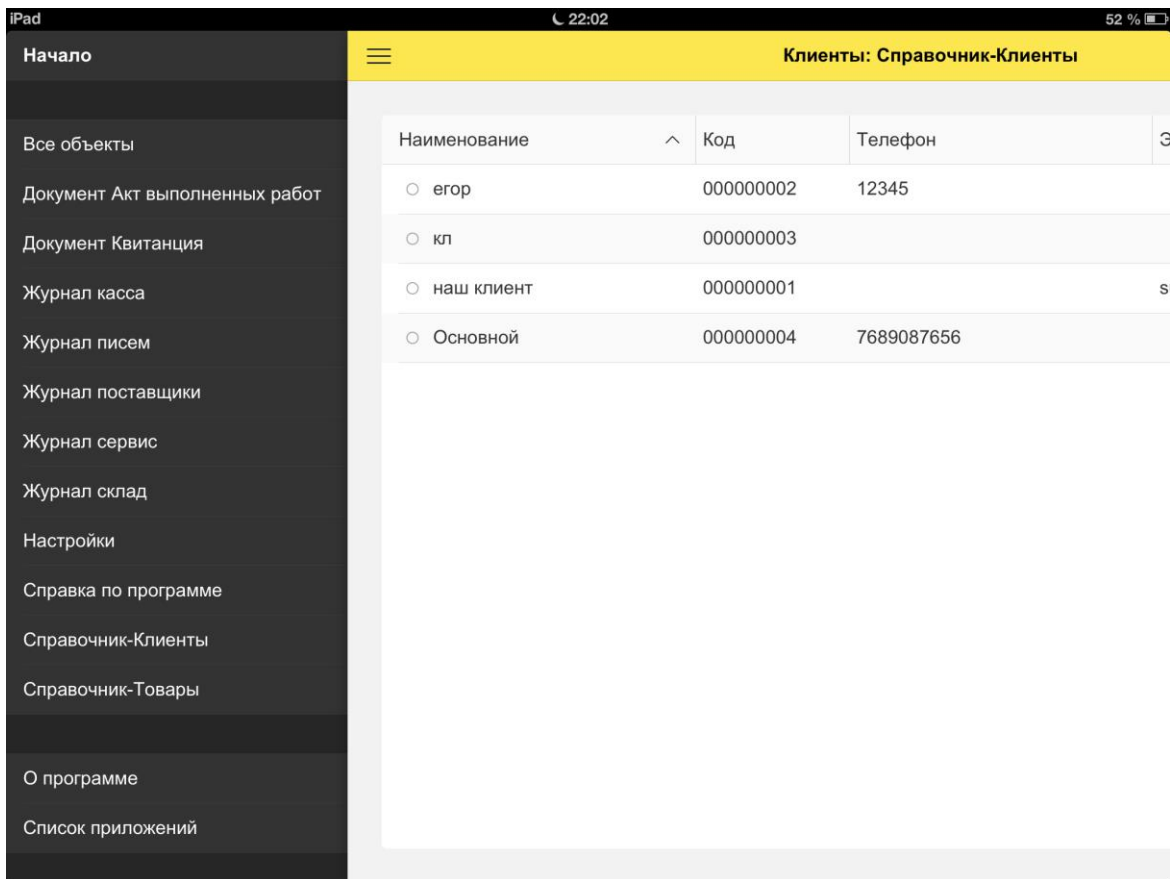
iPad 22:02 52 %

Начало

Клиенты: Справочник-Клиенты

Все объекты
Документ Акт выполненных работ
Документ Квитанция
Журнал касса
Журнал писем
Журнал поставщики
Журнал сервис
Журнал склад
Настройки
Справка по программе
Справочник-Клиенты
Справочник-Товары

О программе
Список приложений

| Наименование | Код | Телефон | Э |
|---|---|---|---|
| егор | 000000002 | 12345 | |
| кл | 000000003 | | |
| наш клиент | 000000001 | | s |
| Основной | 000000004 | 7689087656 | |